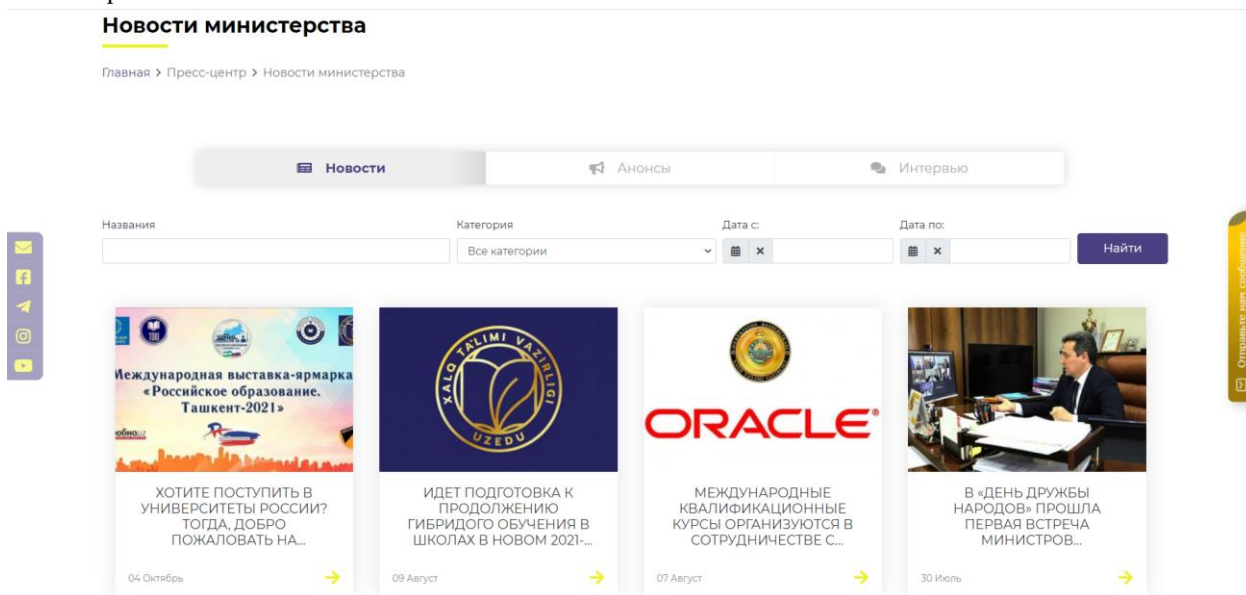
Новости министерства

Главная > Пресс-центр > Новости министерства

Новости | Анонсы | Интервью

Названия

Категория
Все категории

Дата с:

Дата по:

Найти

Отправьте нам сообщение

Международная выставка-ярмарка «Российское образование. Ташкент-2021»

XALQ TA'LIMI VAZIRLIGI UZEDU

ORACLE

ХОТИТЕ ПОСТУПИТЬ В УНИВЕРСИТЕТЫ РОССИИ? ТОГДА, ДОБРО ПОЖАЛОВАТЬ НА...

04 Октябрь

ИДЕТ ПОДГОТОВКА К ПРОДОЛЖЕНИЮ ГИБРИДОГО ОБУЧЕНИЯ В ШКОЛАХ В НОВОМ 2021-...

09 Август

МЕЖДУНАРОДНЫЕ КВАЛИФИКАЦИОННЫЕ КУРСЫ ОРГАНИЗУЮТСЯ В СОТРУДНИЧЕСТВЕ С...

07 Август

В «ДЕНЬ ДРУЖБЫ НАРОДОВ» ПРОШЛА ПЕРВАЯ ВСТРЕЧА МИНИСТРОВ...

30 Июль